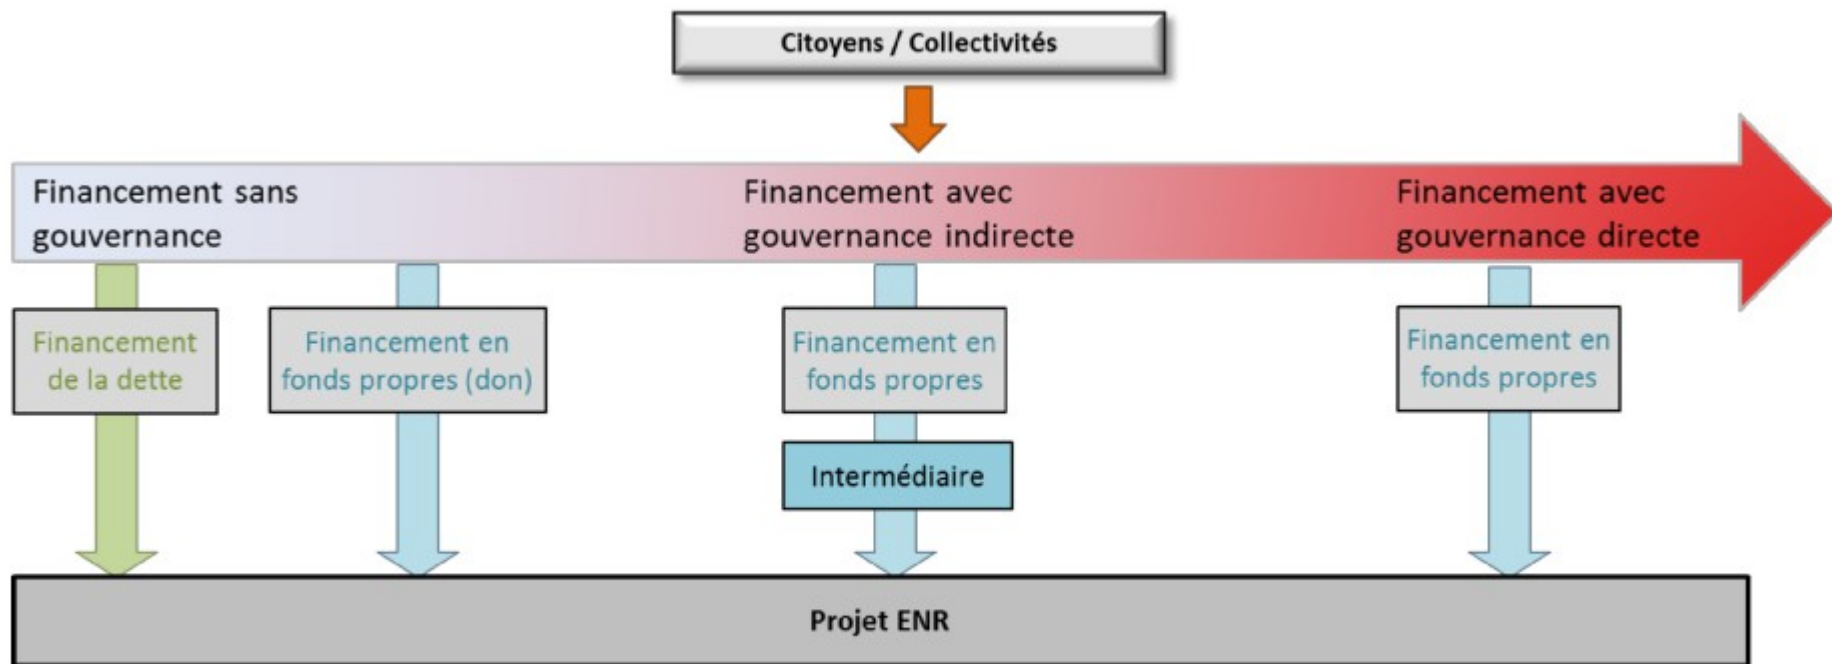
Citoyens / Collectivités

Financement sans gouvernance

Financement avec gouvernance indirecte

Financement avec gouvernance directe

Financement de la dette

Financement en fonds propres (don)

Financement en fonds propres

Intermédiaire

Financement en fonds propres

Projet ENR